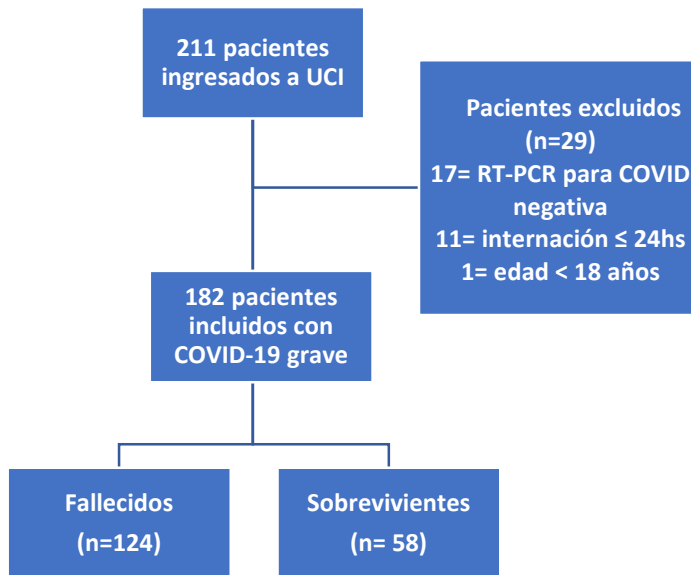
211 pacientes ingresados a UCI

Pacientes excluidos (n=29)
17= RT-PCR para COVID negativa
11= internación ≤ 24hs
1= edad < 18 años

182 pacientes incluidos con COVID-19 grave

Fallecidos (n=124)

Sobrevivientes (n= 58)